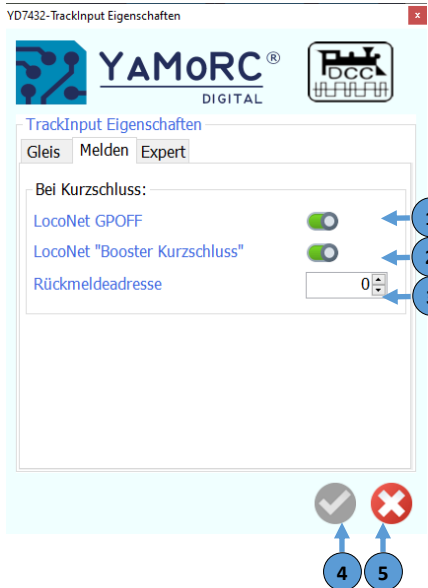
YD7432-TrackInput Eigenschaften

×

YAMORC®
DIGITAL

DCC

TrackInput Eigenschaften

Gleis | Melden | Expert

Bei Kurzschluss:

LocoNet GPOFF

LocoNet "Booster Kurzschluss"

Rückmeldeadresse

0

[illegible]

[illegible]

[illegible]

4

5